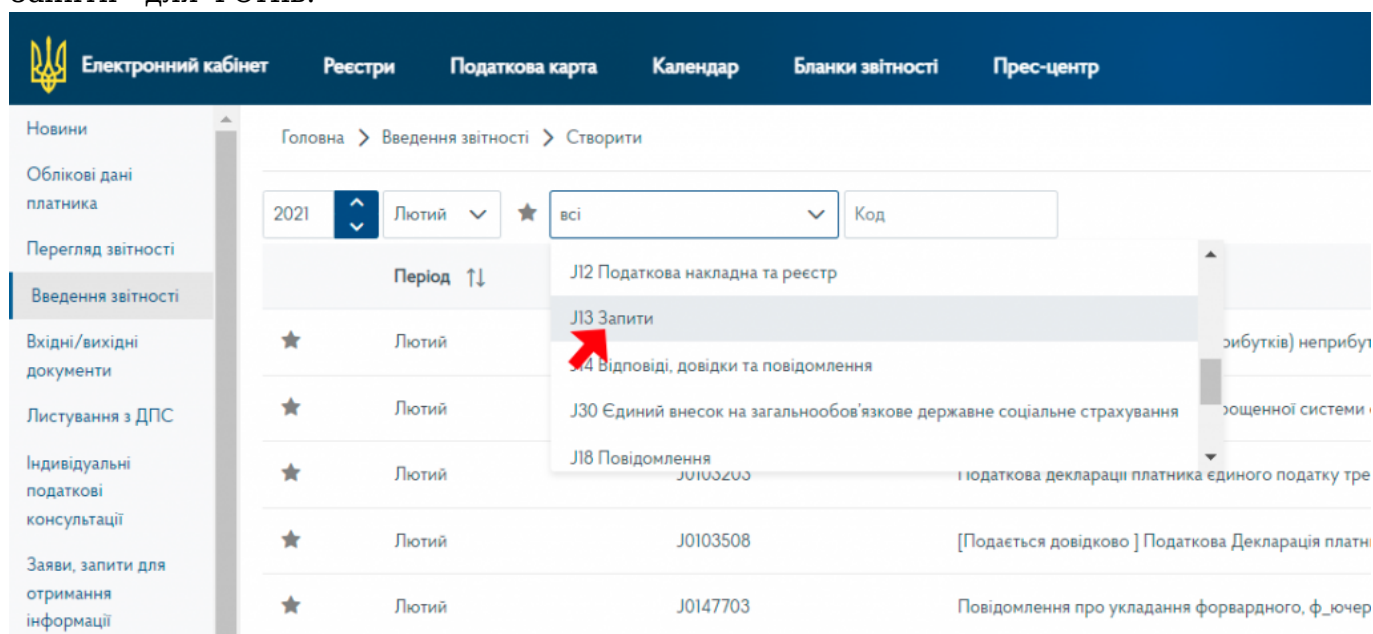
Електронний кабінет Реєстри Податкова карта Календар Бланки звітності Прес-центр

Новини
Облікові дані платника
Перегляд звітності
Введення звітності
Вхідні/вихідні документи
Листування з ДПС
Індивідуальні податкові консультації
Заяви, запити для отримання інформації

Головна > Введення звітності > Створити

2021 Лютий всі Код

J12 Податкова накладна та реєстр
J13 Запити
J14 Відповіді, довідки та повідомлення
J30 Єдиний внесок на загальнообов'язкове державне соціальне страхування
J18 Повідомлення

| | Період | | |
|---|---|---|---|
| | Лютий | | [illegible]рибутків) неприбут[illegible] |
| | Лютий | | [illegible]рощенної системи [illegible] |
| | Лютий | J0103203 | Податкова декларації платника єдиного податку тре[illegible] |
| | Лютий | J0103508 | [Подається довідково ] Податкова Декларація платн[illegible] |
| | Лютий | J0147703 | Повідомлення про укладання форвардного, ф_ючер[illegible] |